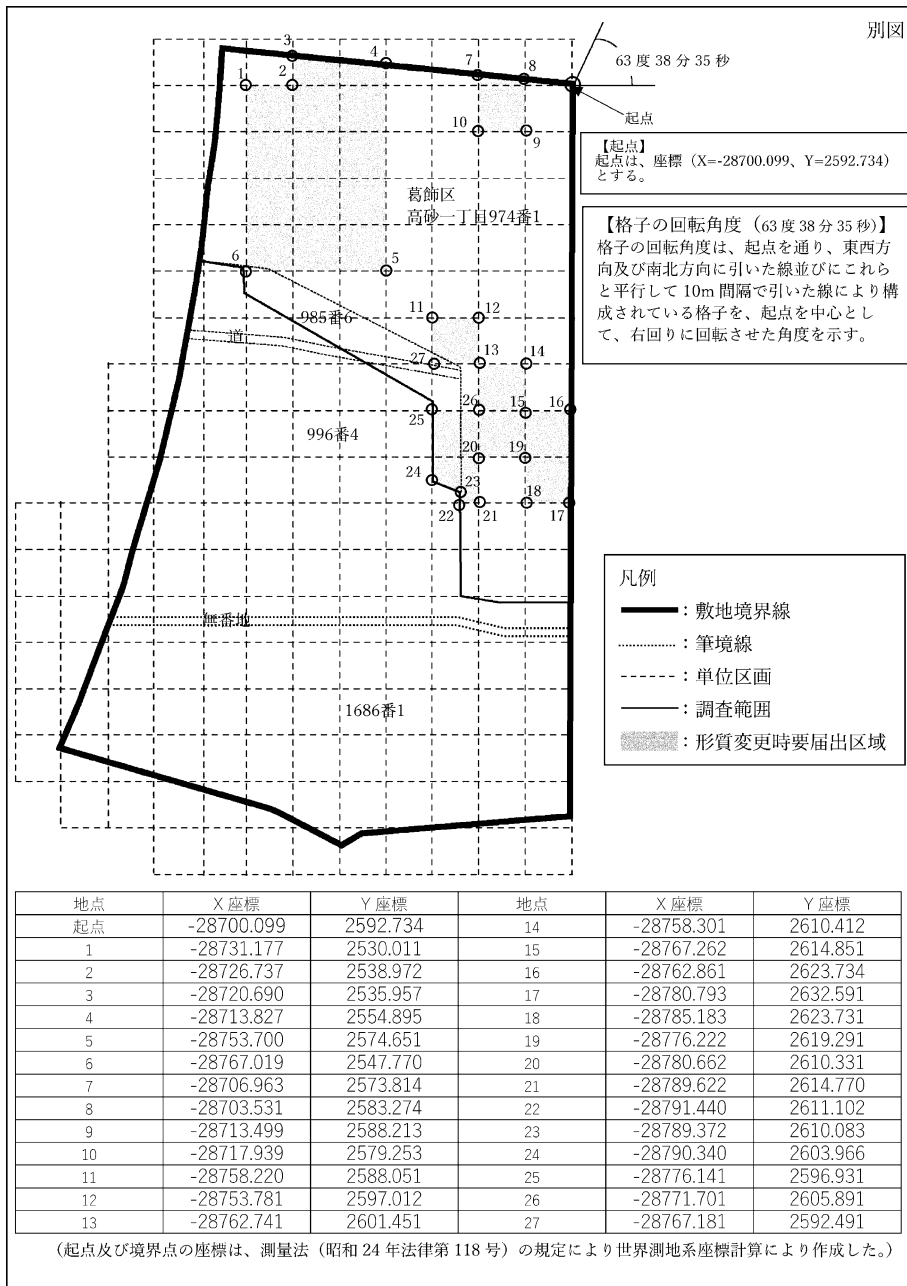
別図

63 度 38 分 35 秒

起点

【起点】
起点は、座標（X=-28700.099、Y=2592.734）とする。

【格子の回転角度（63 度 38 分 35 秒）】
格子の回転角度は、起点を通り、東西方向及び南北方向に引いた線並びにこれらと平行して 10m 間隔で引いた線により構成されている格子を、起点を中心として、右回りに回転させた角度を示す。

葛飾区
高砂一丁目974番1

985番6

道

996番4

無番地

1686番1

1 2 3 4 5 6 7 8 9 10 11 12 13 14 15 16 17 18 19 20 21 22 23 24 25 26 27

凡例
：敷地境界線
：筆境線
：単位区画
：調査範囲
：形質変更時要届出区域

| 地点 | X 座標 | Y 座標 | 地点 | X 座標 | Y 座標 |
|---|---|---|---|---|---|
| 起点 | -28700.099 | 2592.734 | 14 | -28758.301 | 2610.412 |
| 1 | -28731.177 | 2530.011 | 15 | -28767.262 | 2614.851 |
| 2 | -28726.737 | 2538.972 | 16 | -28762.861 | 2623.734 |
| 3 | -28720.690 | 2535.957 | 17 | -28780.793 | 2632.591 |
| 4 | -28713.827 | 2554.895 | 18 | -28785.183 | 2623.731 |
| 5 | -28753.700 | 2574.651 | 19 | -28776.222 | 2619.291 |
| 6 | -28767.019 | 2547.770 | 20 | -28780.662 | 2610.331 |
| 7 | -28706.963 | 2573.814 | 21 | -28789.622 | 2614.770 |
| 8 | -28703.531 | 2583.274 | 22 | -28791.440 | 2611.102 |
| 9 | -28713.499 | 2588.213 | 23 | -28789.372 | 2610.083 |
| 10 | -28717.939 | 2579.253 | 24 | -28790.340 | 2603.966 |
| 11 | -28758.220 | 2588.051 | 25 | -28776.141 | 2596.931 |
| 12 | -28753.781 | 2597.012 | 26 | -28771.701 | 2605.891 |
| 13 | -28762.741 | 2601.451 | 27 | -28767.181 | 2592.491 |

（起点及び境界点の座標は、測量法（昭和 24 年法律第 118 号）の規定により世界測地系座標計算により作成した。）